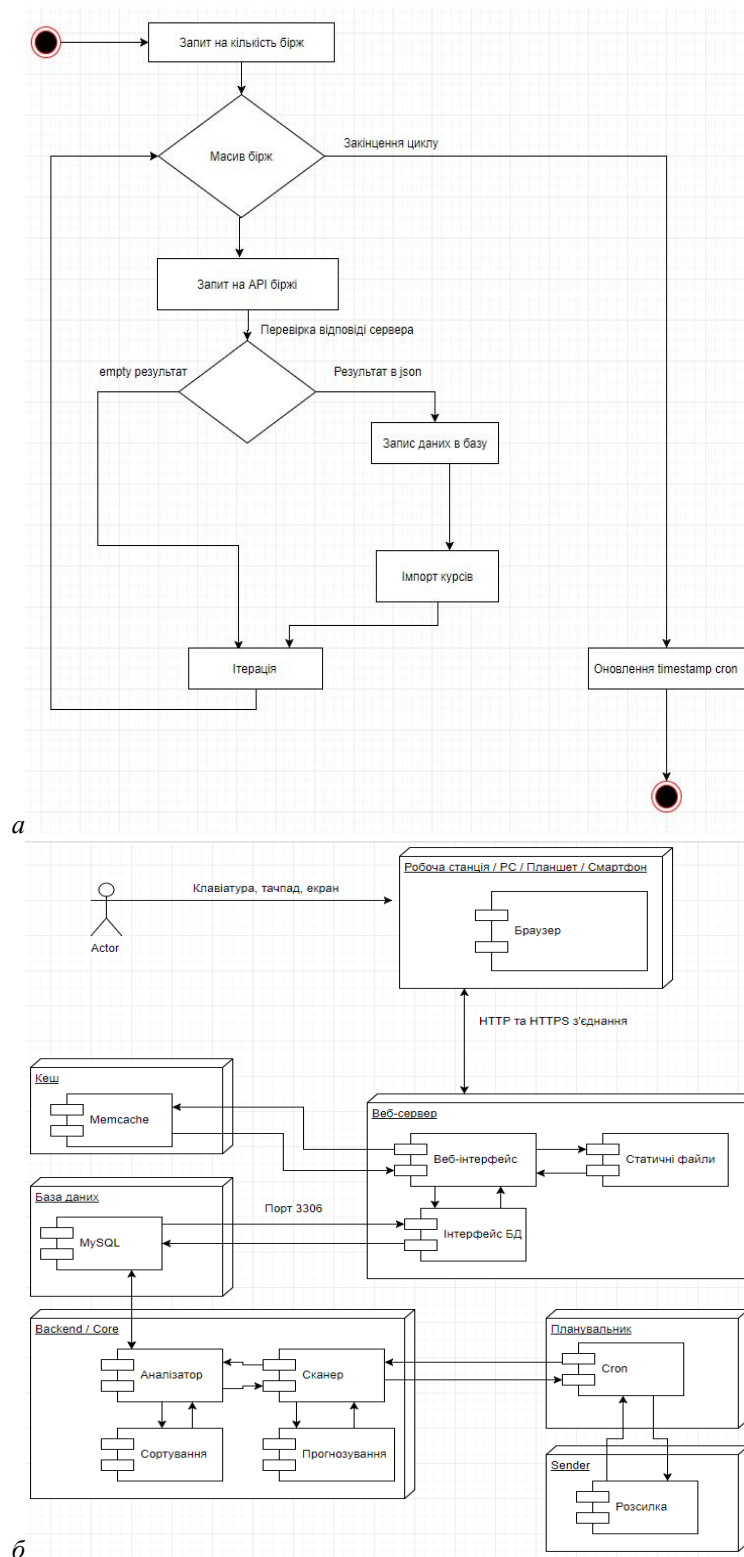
Запит на кількість бірж

Масив бірж

Закінчення циклу

Запит на API біржі

Перевірка відповіді сервера

empty результат

Результат в json

Запис даних в базу

Імпорт курсів

Ітерація

Оновлення timestamp cron

а

Actor

Клавіатура, тачпад, екран

Робоча станція / PC / Планшет / Смартфон

Браузер

HTTP та HTTPS з'єднання

Кеш

Memcache

Веб-сервер

Веб-інтерфейс

Статичні файли

База даних

MySQL

Порт 3306

Інтерфейс БД

Backend / Core

Аналізатор

Сканер

Сортування

Прогнозування

Планувальник

Cron

Sender

Розсилка

б